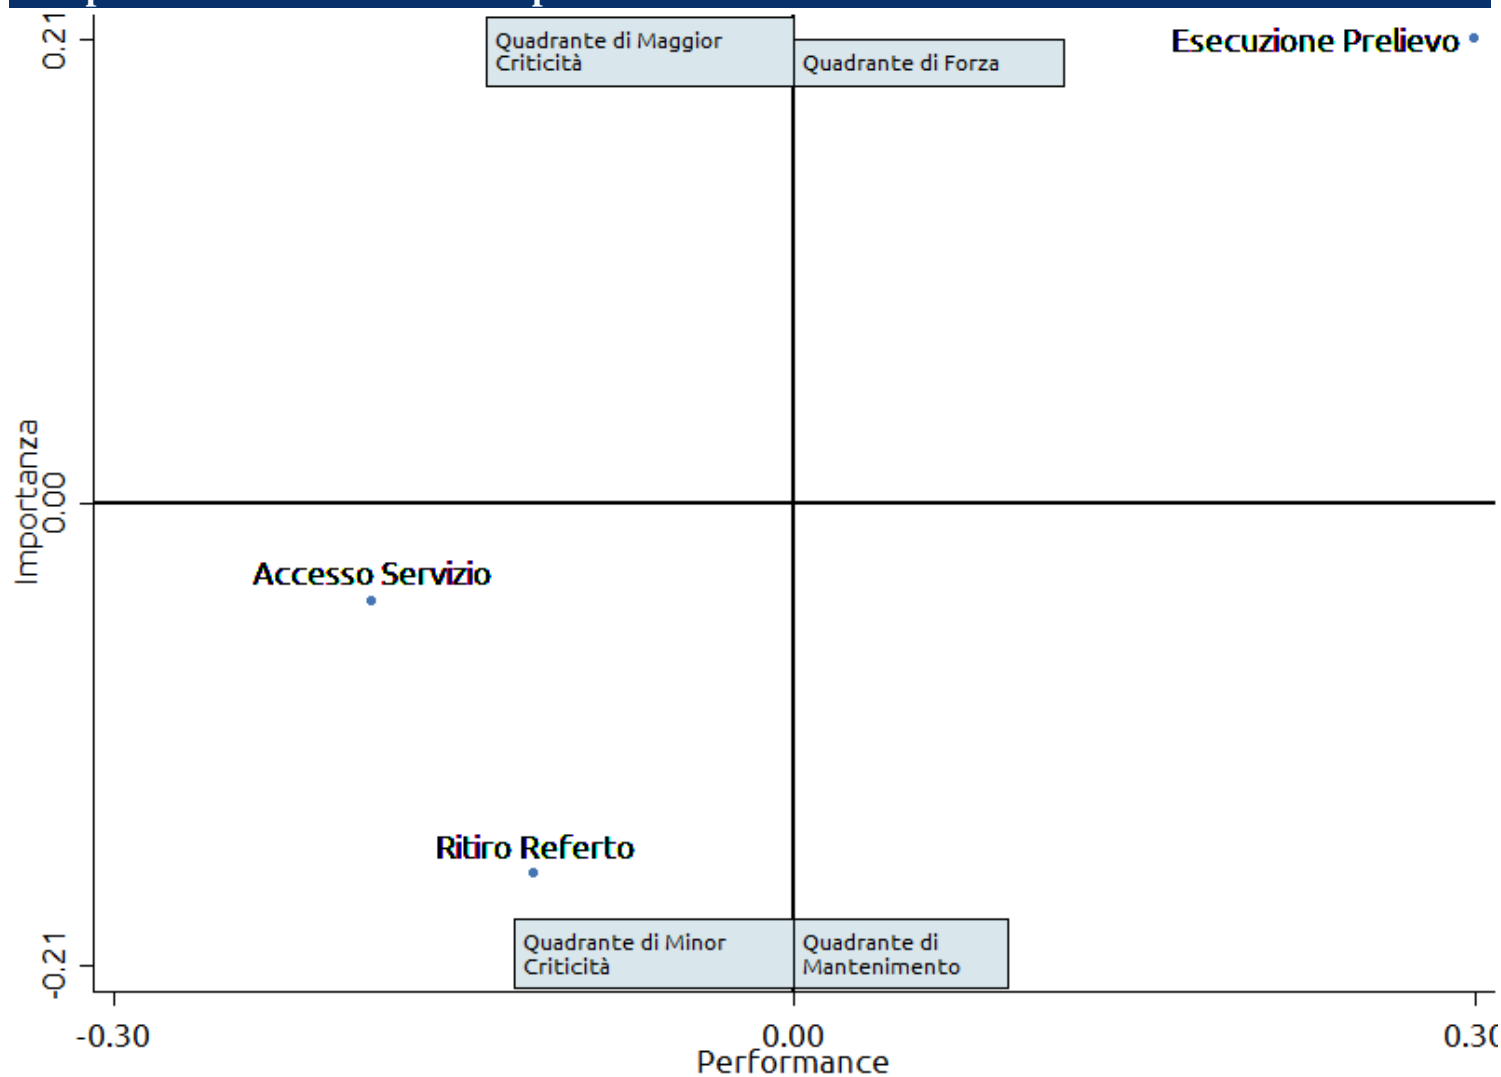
0.21
Quadrante di Maggior Criticità
Quadrante di Forza
Esecuzione Prelievo
Importanza
0.00
Accesso Servizio
Ritiro Referto
-0.21
Quadrante di Minor Criticità
Quadrante di Mantenimento
-0.30
0.00
0.30
Performance